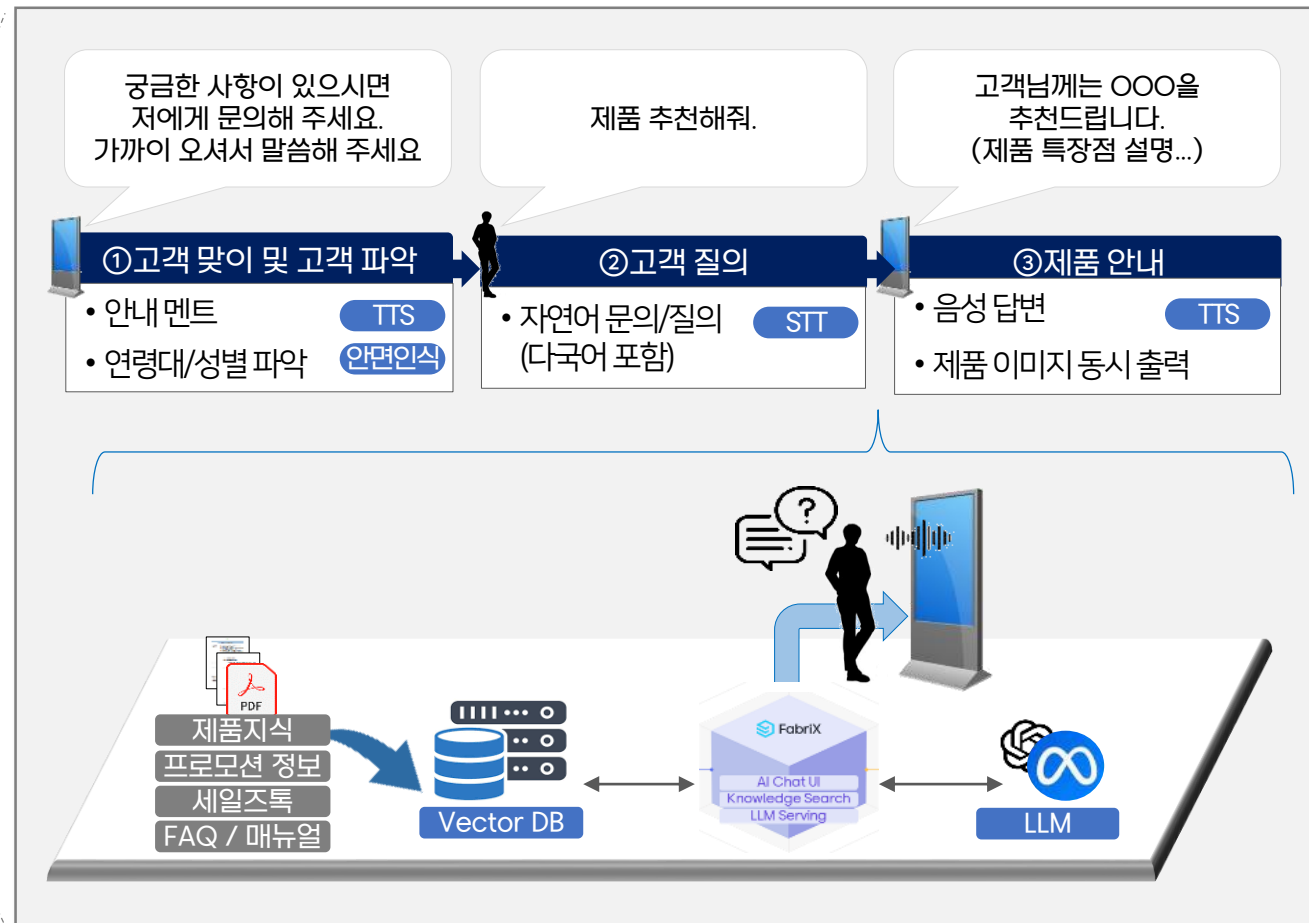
궁금한 사항이 있으시면
저에게 문의해 주세요.
가까이 오셔서 말씀해 주세요

제품 추천해줘.

고객님께는 OOO을
추천드립니다.
(제품 특장점 설명...)

①고객 맞이 및 고객 파악

• 안내 멘트 TTS
• 연령대/성별 파악 안면인식

②고객 질의

• 자연어 문의/질의 STT
(다국어 포함)

③제품 안내

• 음성 답변 TTS
• 제품 이미지 동시 출력

PDF

제품지식
프로모션 정보
세일즈톡
FAQ / 매뉴얼

Vector DB

FabriX
AI Chat UI
Knowledge Search
LLM Serving

LLM